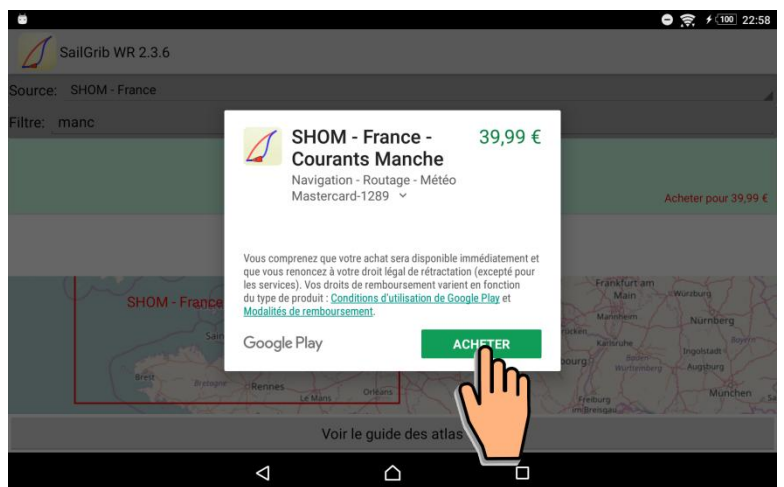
100 22:58

SailGrib WR 2.3.6

Source: SHOM - France

Filtre: manc

Acheter pour 39,99 €

SHOM - France - Courants Manche

39,99 €

Navigation - Routage - Météo

Mastercard-1289

Vous comprenez que votre achat sera disponible immédiatement et que vous renoncez à votre droit légal de rétractation (excepté pour les services). Vos droits de remboursement varient en fonction du type de produit : Conditions d'utilisation de Google Play et Modalités de remboursement.

Google Play

ACHETER

SHOM - France

Brest

Rennes

Le Mans

Orléans

Frankfurt am Main

Würzburg

Mannheim

Nürnberg

Karlsruhe

Baden-Württemberg

Ingolstadt

Augsburg

München

Freiburg im Breisgau

Voir le guide des atlas